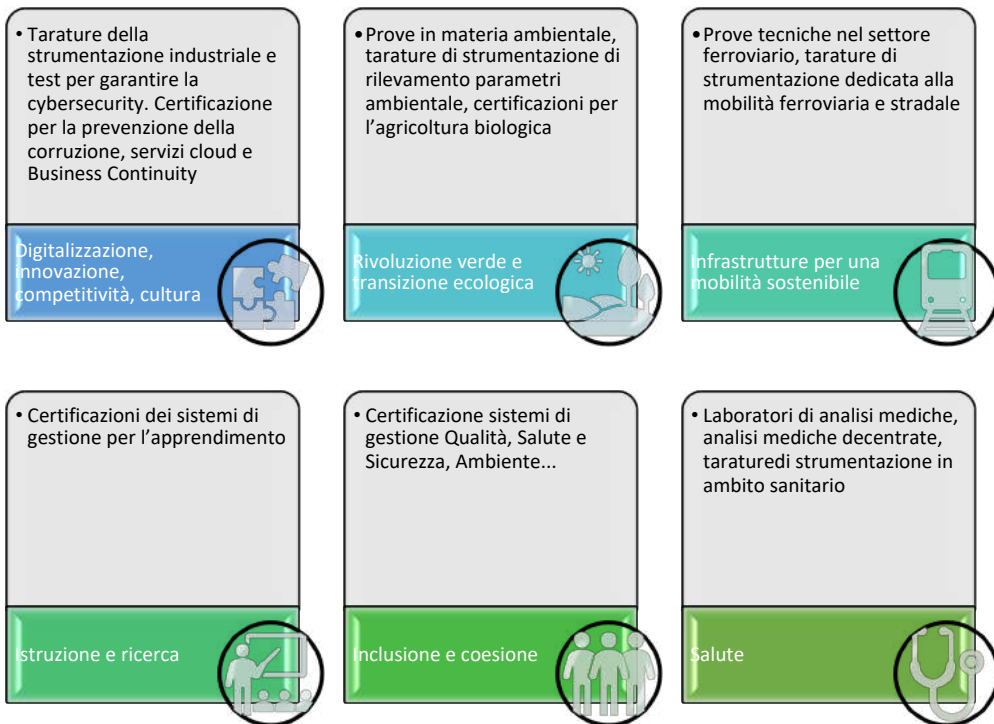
• Tarature della strumentazione industriale e test per garantire la cybersecurity. Certificazione per la prevenzione della corruzione, servizi cloud e Business Continuity

Digitalizzazione, innovazione, competitività, cultura

• Prove in materia ambientale, tarature di strumentazione di rilevamento parametri ambientale, certificazioni per l'agricoltura biologica

Rivoluzione verde e transizione ecologica

• Prove tecniche nel settore ferroviario, tarature di strumentazione dedicata alla mobilità ferroviaria e stradale

Infrastrutture per una mobilità sostenibile

• Certificazioni dei sistemi di gestione per l'apprendimento

Istruzione e ricerca

• Certificazione sistemi di gestione Qualità, Salute e Sicurezza, Ambiente...

Inclusione e coesione

• Laboratori di analisi mediche, analisi mediche decentrate, taraturedi strumentazione in ambito sanitario

Salute